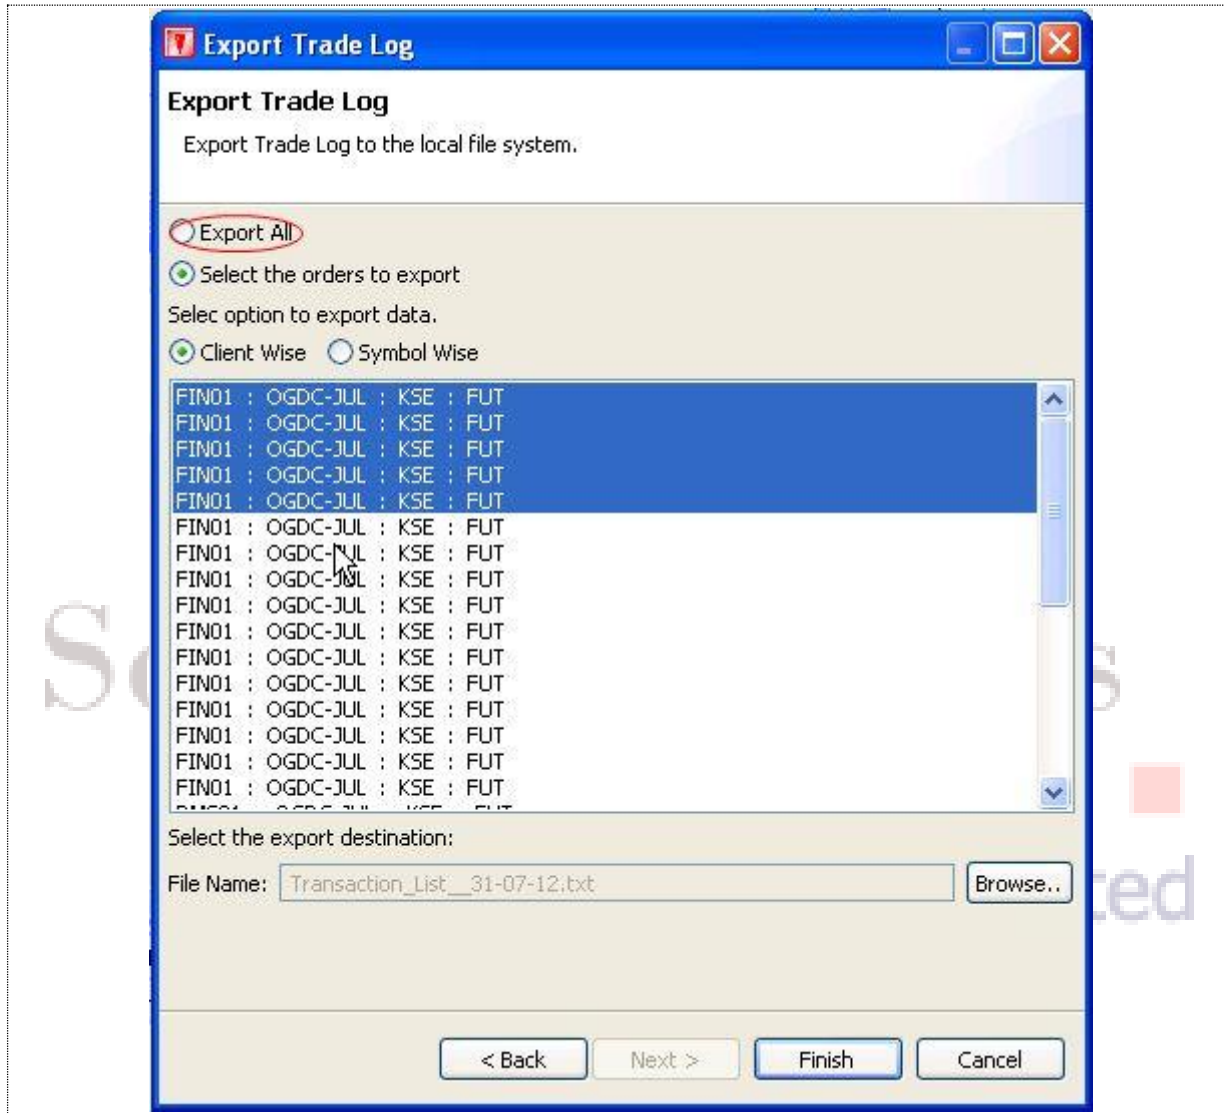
Export Trade Log

Export Trade Log

Export Trade Log to the local file system.

Export All

Select the orders to export

Selec option to export data.

Client Wise Symbol Wise

FIN01 : OGDC-JUL : KSE : FUT
FIN01 : OGDC-JUL : KSE : FUT
FIN01 : OGDC-JUL : KSE : FUT
FIN01 : OGDC-JUL : KSE : FUT
FIN01 : OGDC-JUL : KSE : FUT
FIN01 : OGDC-JUL : KSE : FUT
FIN01 : OGDC-JUL : KSE : FUT
FIN01 : OGDC-JUL : KSE : FUT
FIN01 : OGDC-JUL : KSE : FUT
FIN01 : OGDC-JUL : KSE : FUT
FIN01 : OGDC-JUL : KSE : FUT
FIN01 : OGDC-JUL : KSE : FUT
FIN01 : OGDC-JUL : KSE : FUT
FIN01 : OGDC-JUL : KSE : FUT
FIN01 : OGDC-JUL : KSE : FUT
FIN01 : OGDC-JUL : KSE : FUT
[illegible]

Select the export destination:

File Name: Transaction_List__31-07-12.txt

Browse..

< Back Next > Finish Cancel

S

s

ted